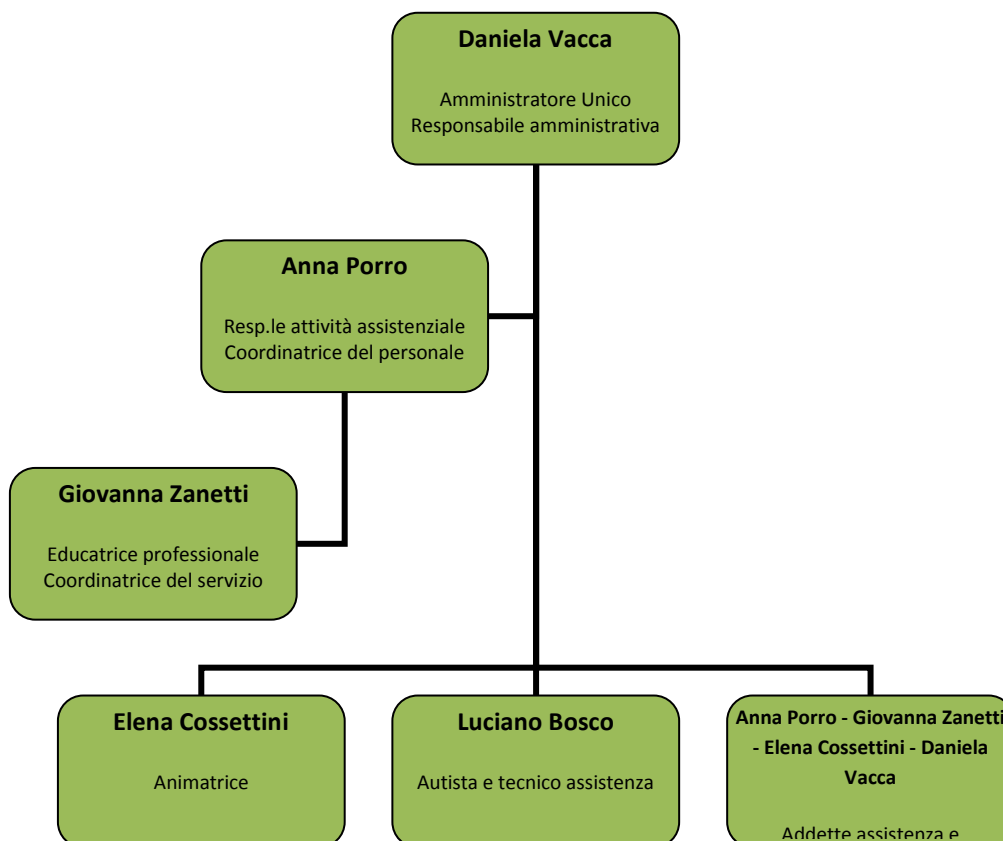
**Daniela Vacca**

Amministratore Unico
Responsabile amministrativa

**Anna Porro**

Resp.le attività assistenziale
Coordinatrice del personale

**Giovanna Zanetti**

Educatrice professionale
Coordinatrice del servizio

**Elena Cossettini**

Animatrice

**Luciano Bosco**

Autista e tecnico assistenza

**Anna Porro - Giovanna Zanetti - Elena Cossettini - Daniela Vacca**

Addette assistenza e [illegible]